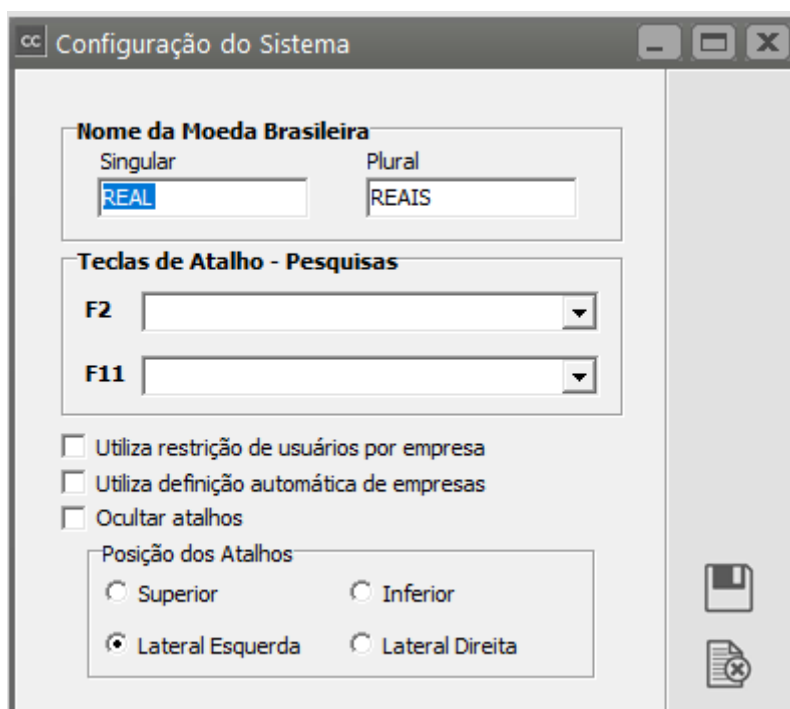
cc Configuração do Sistema

Nome da Moeda Brasileira
Singular
REAL
Plural
REAIS

Teclas de Atalho - Pesquisas
F2
F11

Utiliza restrição de usuários por empresa
Utiliza definição automática de empresas
Ocultar atalhos

Posição dos Atalhos
Superior
Inferior
Lateral Esquerda
Lateral Direita